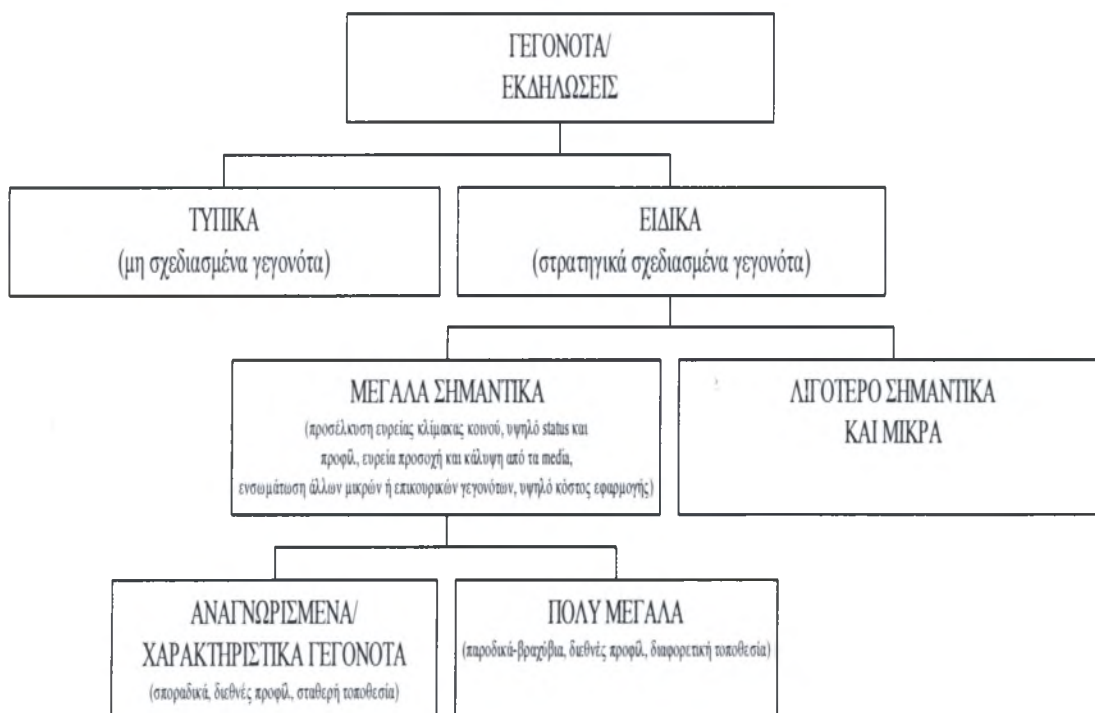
ΓΕΓΟΝΟΤΑ/
ΕΚΔΗΛΩΣΕΙΣ

ΤΥΠΙΚΑ
(μη σχεδιασμένα γεγονότα)

ΕΙΔΙΚΑ
(στρατηγικά σχεδιασμένα γεγονότα)

ΜΕΓΑΛΑ ΣΗΜΑΝΤΙΚΑ
(προσέλκυση ευρείας κλίμακας κοινού, υψηλό status και προφίλ, ευρεία προσοχή και κάλυψη από τα media, ενσωμάτωση άλλων μικρών ή επικουρικών γεγονότων, υψηλό κόστος εφαρμογής)

ΛΙΓΟΤΕΡΟ ΣΗΜΑΝΤΙΚΑ
ΚΑΙ ΜΙΚΡΑ

ΑΝΑΓΝΩΡΙΣΜΕΝΑ/
ΧΑΡΑΚΤΗΡΙΣΤΙΚΑ ΓΕΓΟΝΟΤΑ
(σποραδικά, διεθνές προφίλ, σταθερή τοποθεσία)

ΠΟΛΥ ΜΕΓΑΛΑ
(παροδικά-βραχύβια, διεθνές προφίλ, διαφορετική τοποθεσία)